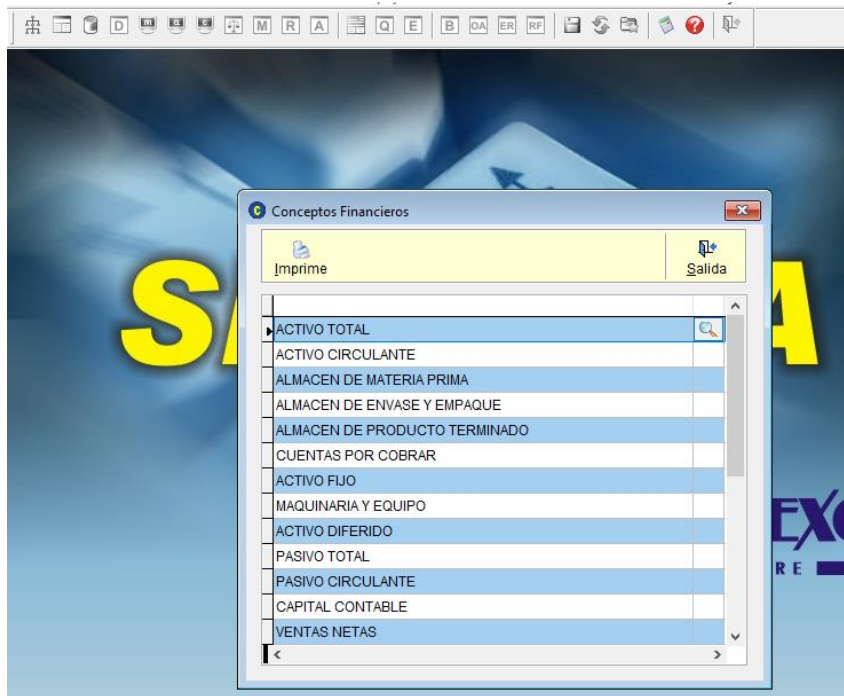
D M R A Q E B OA ER RF

Conceptos Financieros

Imprime

Salida

| |
|---|
| ACTIVO TOTAL |
| ACTIVO CIRCULANTE |
| ALMACEN DE MATERIA PRIMA |
| ALMACEN DE ENVASE Y EMPAQUE |
| ALMACEN DE PRODUCTO TERMINADO |
| CUENTAS POR COBRAR |
| ACTIVO FIJO |
| MAQUINARIA Y EQUIPO |
| ACTIVO DIFERIDO |
| PASIVO TOTAL |
| PASIVO CIRCULANTE |
| CAPITAL CONTABLE |
| VENTAS NETAS |

S A

EX

RE